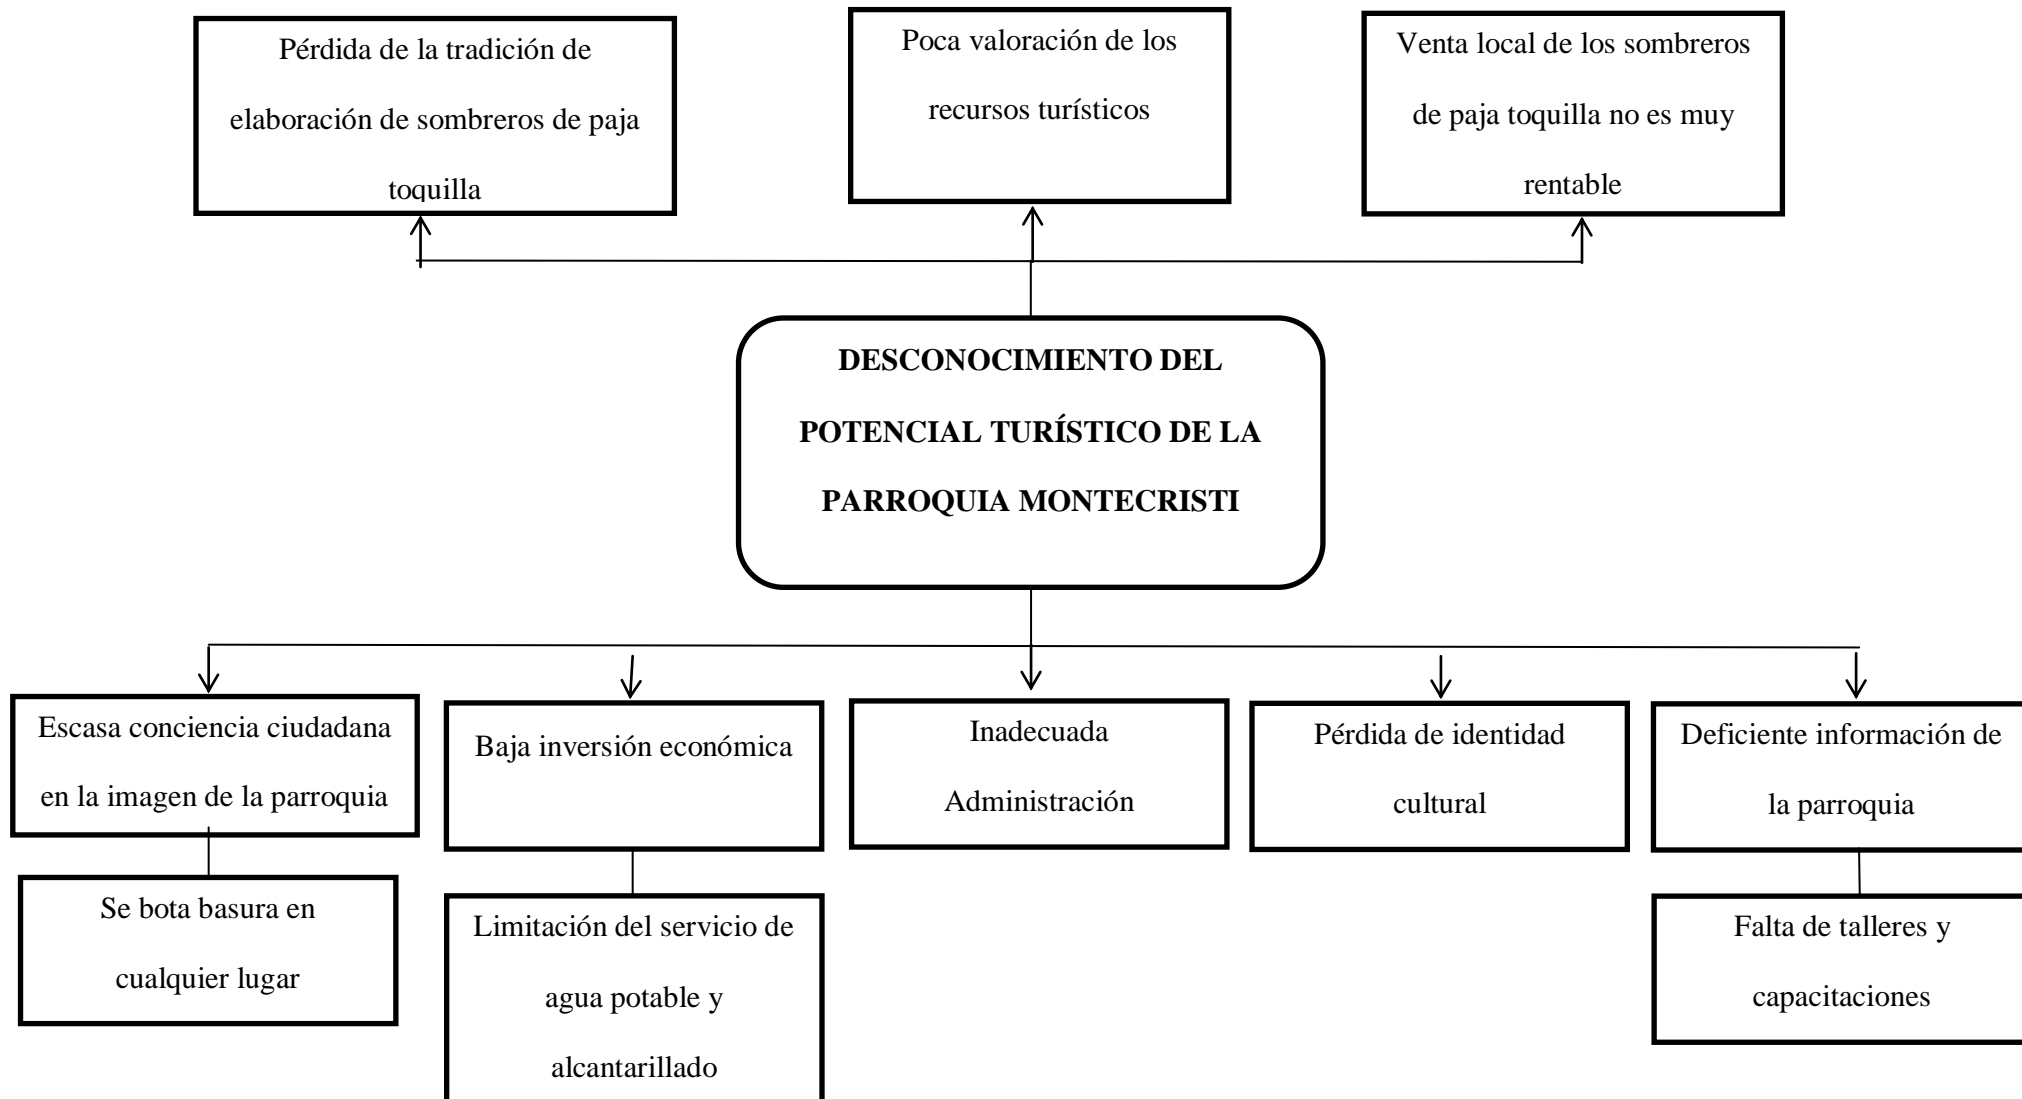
Pérdida de la tradición de elaboración de sombreros de paja toquilla

Poca valoración de los recursos turísticos

Venta local de los sombreros de paja toquilla no es muy rentable

**DESCONOCIMIENTO DEL POTENCIAL TURÍSTICO DE LA PARROQUIA MONTECRISTI**

Escasa conciencia ciudadana en la imagen de la parroquia

Se bota basura en cualquier lugar

Baja inversión económica

Limitación del servicio de agua potable y alcantarillado

Inadecuada Administración

Pérdida de identidad cultural

Deficiente información de la parroquia

Falta de talleres y capacitaciones